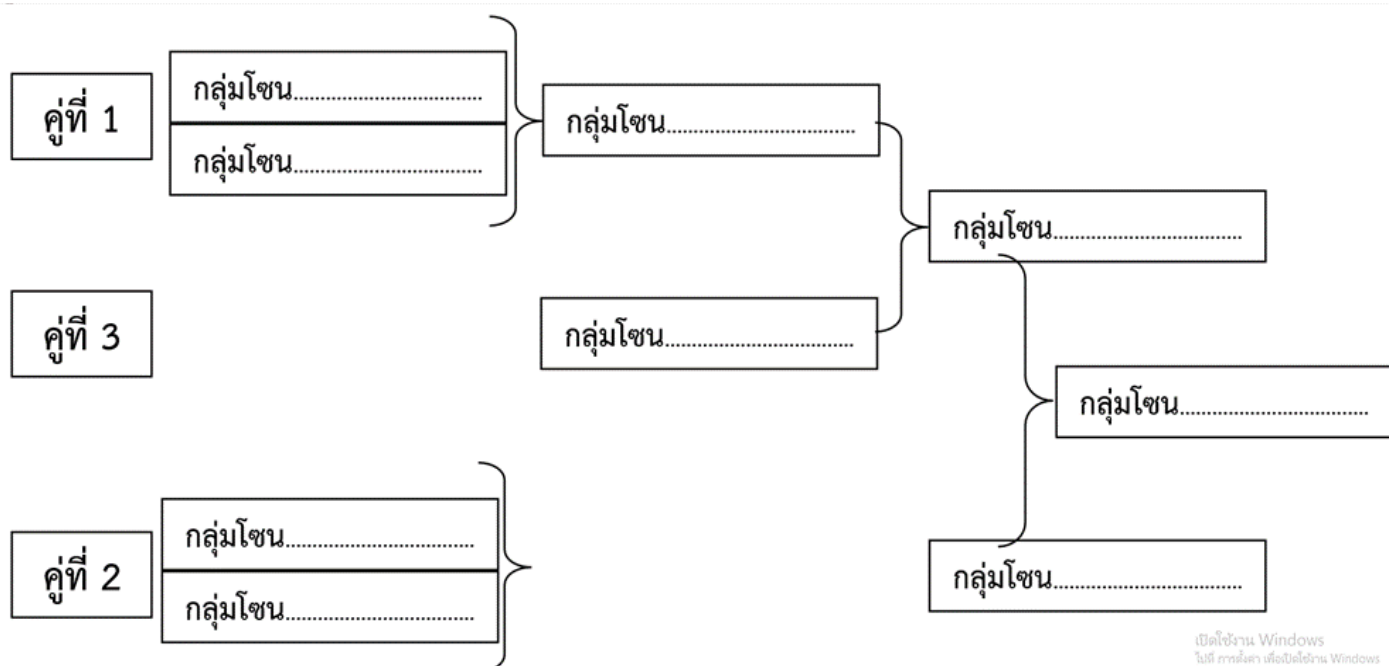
คู่ที่ 1

กลุ่มโซน...............................

กลุ่มโซน...............................

กลุ่มโซน...............................

กลุ่มโซน...............................

คู่ที่ 3

กลุ่มโซน...............................

กลุ่มโซน...............................

คู่ที่ 2

กลุ่มโซน...............................

กลุ่มโซน...............................

กลุ่มโซน...............................

เปิดใช้งาน Windows
ไปที่ การตั้งค่า เพื่อเปิดใช้งาน Windows